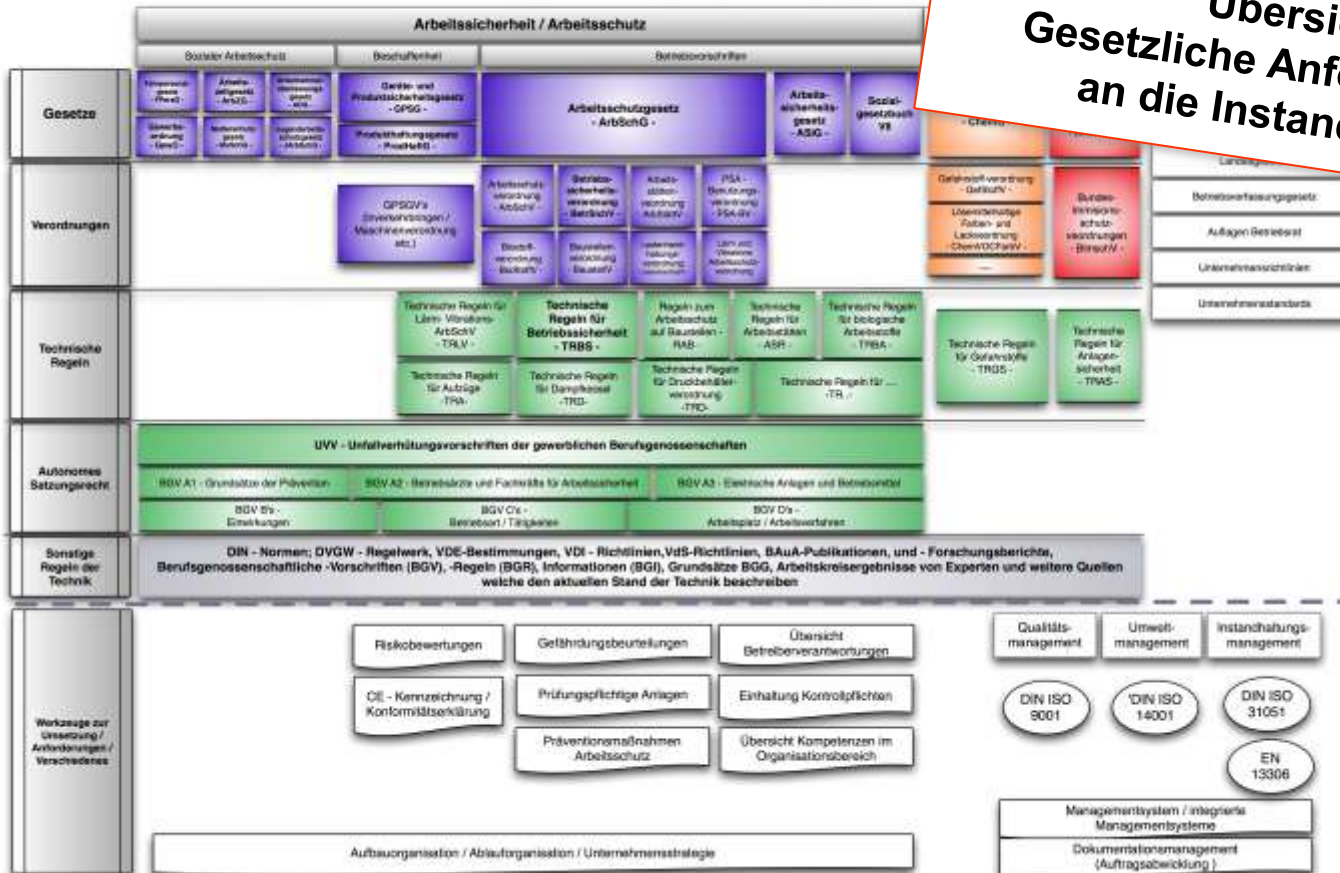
Übersi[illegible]
Gesetzliche Anf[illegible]
an die Instan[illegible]

Arbeitssicherheit / Arbeitsschutz

Sozialer Arbeitsschutz | Beschaffenheit | Betriebsvorschriften

Gesetze

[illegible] -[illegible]-
Arbeitszeitgesetz -ArbZG-
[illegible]
Gewerbeordnung -GewO-
Mutterschutzgesetz -MuSchG-
Jugendarbeitsschutzgesetz -JArbSchG-
Geräte- und Produktsicherheitsgesetz -GPSG-
Produkthaftungsgesetz -ProdHaftG-
Arbeitsschutzgesetz -ArbSchG-
Arbeitssicherheitsgesetz -ASiG-
Sozialgesetzbuch VII
-Chemi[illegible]

Verordnungen

GPSGV's (Inverkehrbringen / Maschinenverordnung etc.)
Arbeitsschutzverordnung -ArbSchV-
Betriebssicherheitsverordnung -BetrSichV-
Arbeitsstättenverordnung -ArbStättV-
PSA-Benutzungsverordnung -PSA-BV-
Biostoffverordnung -BioStoffV-
Baustellenverordnung -BaustellV-
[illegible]
Lärm und Vibrations-Arbeitsschutzverordnung
Gefahrstoffverordnung -GefStoffV-
Lösemittelhaltige Farben- und Lackverordnung -ChemVOCFarbV-
...
Bundesimmissionsschutzverordnungen -BImschV-

Landes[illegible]
Betriebsverfassungsgesetz
Auflagen Betriebsrat
Unternehmensrichtlinien
Unternehmensstandards

Technische Regeln

Technische Regeln für Lärm- Vibrations-ArbSchV -TRLV-
Technische Regeln für Betriebssicherheit -TRBS-
Regeln zum Arbeitsschutz auf Baustellen -RAB-
Technische Regeln für Arbeitsstätten -ASR-
Technische Regeln für biologische Arbeitsstoffe -TRBA-
Technische Regeln für Gefahrstoffe -TRGS-
Technische Regeln für Anlagensicherheit -TRAS-
Technische Regeln für Aufzüge -TRA-
Technische Regeln für Dampfkessel -TRD-
Technische Regeln für Druckbehälterverordnung -TRD-
Technische Regeln für .... -TR..-

Autonomes Satzungsrecht

UVV - Unfallverhütungsvorschriften der gewerblichen Berufsgenossenschaften
BGV A1 - Grundsätze der Prävention
BGV A2 - Betriebsärzte und Fachkräfte für Arbeitssicherheit
BGV A3 - Elektrische Anlagen und Betriebsmittel
BGV B's - Einwirkungen
BGV C's - Betriebsart / Tätigkeiten
BGV D's - Arbeitsplatz / Arbeitsverfahren

Sonstige Regeln der Technik

DIN - Normen; DVGW - Regelwerk, VDE-Bestimmungen, VDI - Richtlinien,VdS-Richtlinien, BAuA-Publikationen, und - Forschungsberichte, Berufsgenossenschaftliche -Vorschriften (BGV), -Regeln (BGR), Informationen (BGI), Grundsätze BGG, Arbeitskreisergebnisse von Experten und weitere Quellen welche den aktuellen Stand der Technik beschreiben

Werkzeuge zur Umsetzung / Anforderungen / Verschiedenes

Risikobewertungen
Gefährdungsbeurteilungen
Übersicht Betreiberverantwortungen
CE - Kennzeichnung / Konformitätserklärung
Prüfungspflichtige Anlagen
Einhaltung Kontrollpflichten
Präventionsmaßnahmen Arbeitsschutz
Übersicht Kompetenzen im Organisationsbereich
Qualitätsmanagement
Umweltmanagement
Instandhaltungsmanagement
DIN ISO 9001
DIN ISO 14001
DIN ISO 31051
EN 13306
Managementsystem / integrierte Managementsysteme
Aufbauorganisation / Ablauforganisation / Unternehmensstrategie
Dokumentationsmanagement (Auftragsabwicklung )